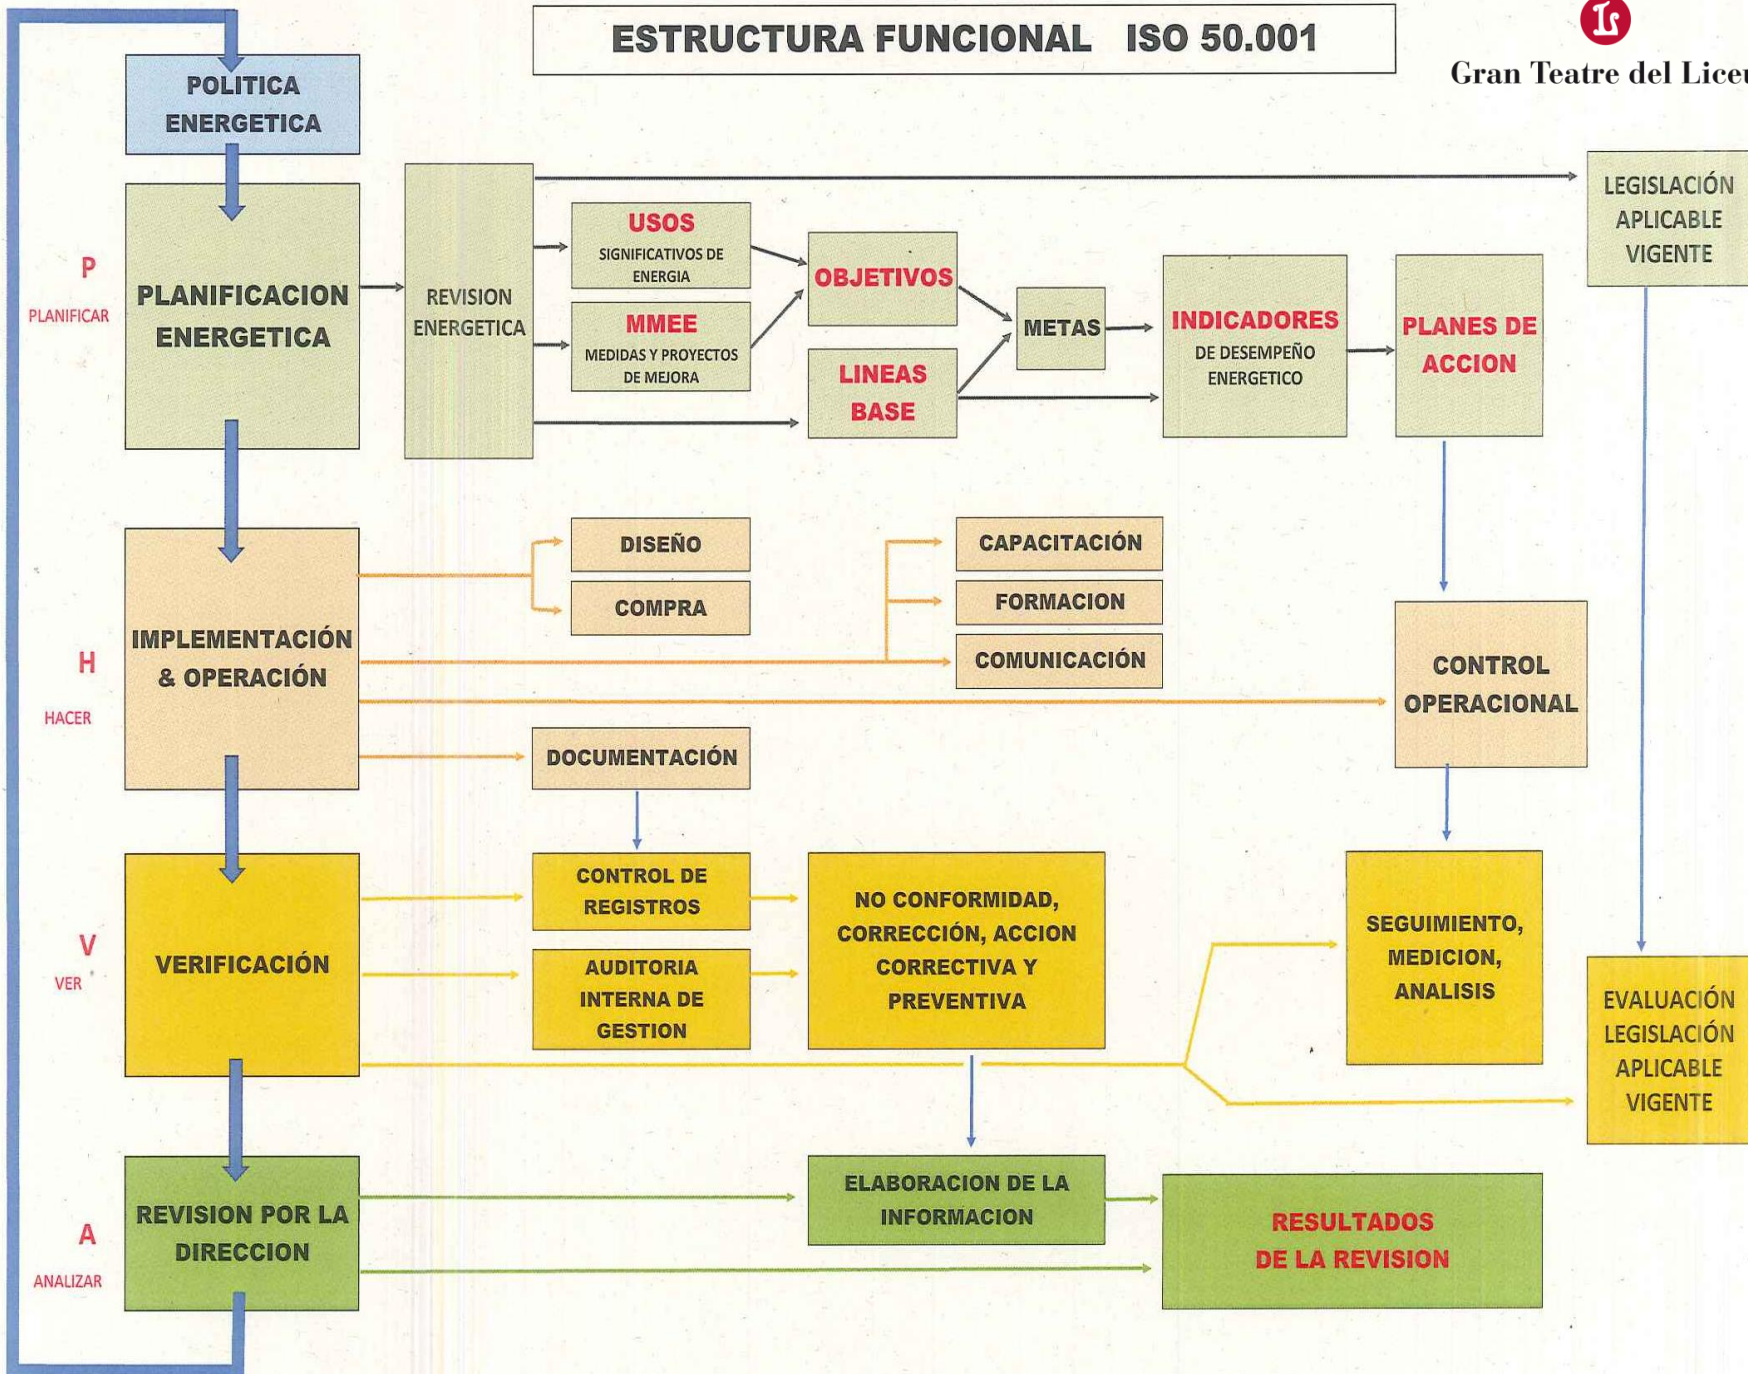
ESTRUCTURA FUNCIONAL ISO 50.001

Gran Teatre del Liceu

POLITICA ENERGETICA

P
PLANIFICAR

PLANIFICACION ENERGETICA

REVISION ENERGETICA

USOS
SIGNIFICATIVOS DE ENERGIA

MMEE
MEDIDAS Y PROYECTOS DE MEJORA

OBJETIVOS

LINEAS BASE

METAS

INDICADORES
DE DESEMPEÑO ENERGETICO

PLANES DE ACCION

LEGISLACIÓN APLICABLE VIGENTE

H
HACER

IMPLEMENTACIÓN & OPERACIÓN

DISEÑO

COMPRA

CAPACITACIÓN

FORMACION

COMUNICACIÓN

CONTROL OPERACIONAL

DOCUMENTACIÓN

V
VER

VERIFICACIÓN

CONTROL DE REGISTROS

AUDITORIA INTERNA DE GESTION

NO CONFORMIDAD, CORRECCIÓN, ACCION CORRECTIVA Y PREVENTIVA

SEGUIMIENTO, MEDICION, ANALISIS

EVALUACIÓN LEGISLACIÓN APLICABLE VIGENTE

A
ANALIZAR

REVISION POR LA DIRECCION

ELABORACION DE LA INFORMACION

RESULTADOS DE LA REVISION